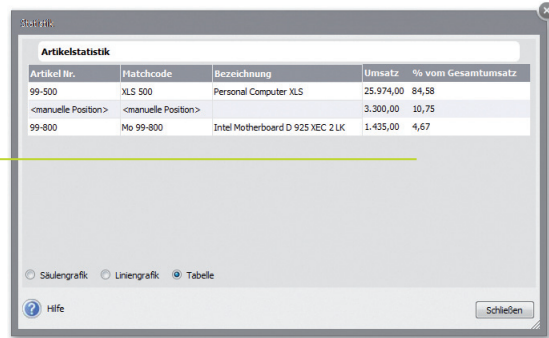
Statistik

Artikelstatistik

| Artikel Nr. | Matchcode | Bezeichnung | Umsatz | % vom Gesamtumsatz |
|---|---|---|---|---|
| 99-500 | XLS 500 | Personal Computer XLS | 25.974,00 | 84,58 |
| <manuelle Position> | <manuelle Position> | | 3.300,00 | 10,75 |
| 99-800 | Mo 99-800 | Intel Motherboard D 925 XEC 2 LK | 1.435,00 | 4,67 |

Säulengrafik Liniengrafik Tabelle

Hilfe

Schließen